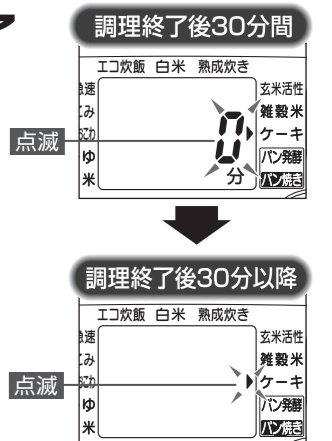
調理終了後30分間

エコ炊飯 白米 熟成炊き

急速
こみ
おこわ
ゆ
米

玄米活性
雑穀米
ケーキ
パン発酵
パン焼き

点滅

0
分

調理終了後30分以降

エコ炊飯 白米 熟成炊き

急速
こみ
おこわ
ゆ
米

玄米活性
雑穀米
ケーキ
パン発酵
パン焼き

点滅